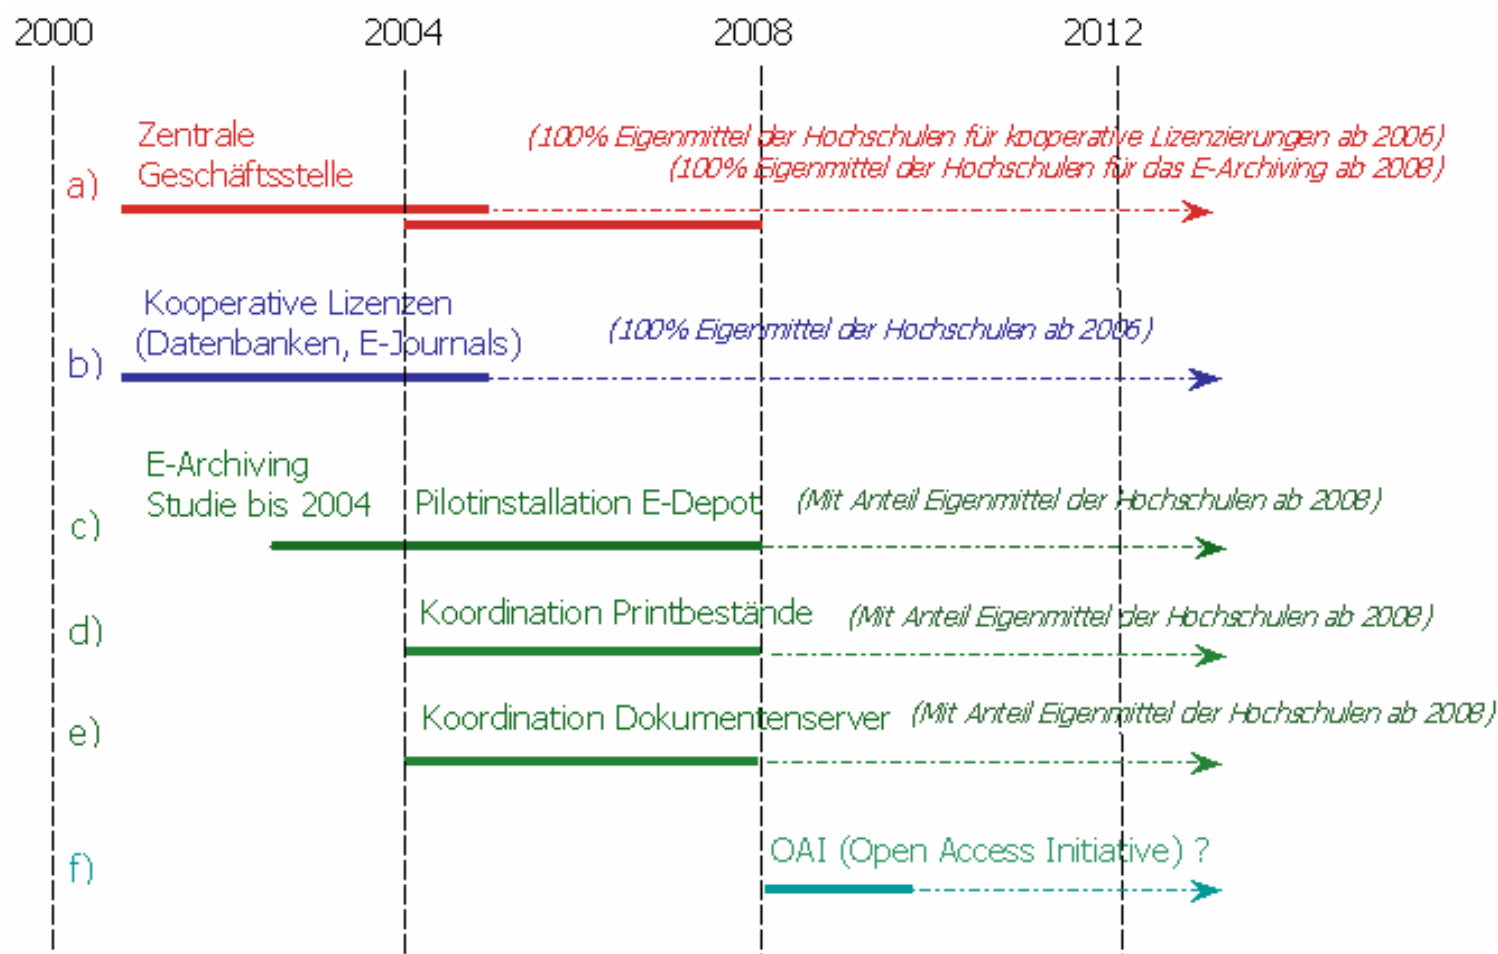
2000 2004 2008 2012

a) Zentrale Geschäftsstelle
(100% Eigenmittel der Hochschulen für kooperative Lizenzierungen ab 2006)
(100% Eigenmittel der Hochschulen für das E-Archiving ab 2008)

b) Kooperative Lizenzen (Datenbanken, E-Journals)
(100% Eigenmittel der Hochschulen ab 2006)

c) E-Archiving Studie bis 2004
Pilotinstallation E-Depot
(Mit Anteil Eigenmittel der Hochschulen ab 2008)

d) Koordination Printbestände
(Mit Anteil Eigenmittel der Hochschulen ab 2008)

e) Koordination Dokumentenserver
(Mit Anteil Eigenmittel der Hochschulen ab 2008)

f) OAI (Open Access Initiative) ?